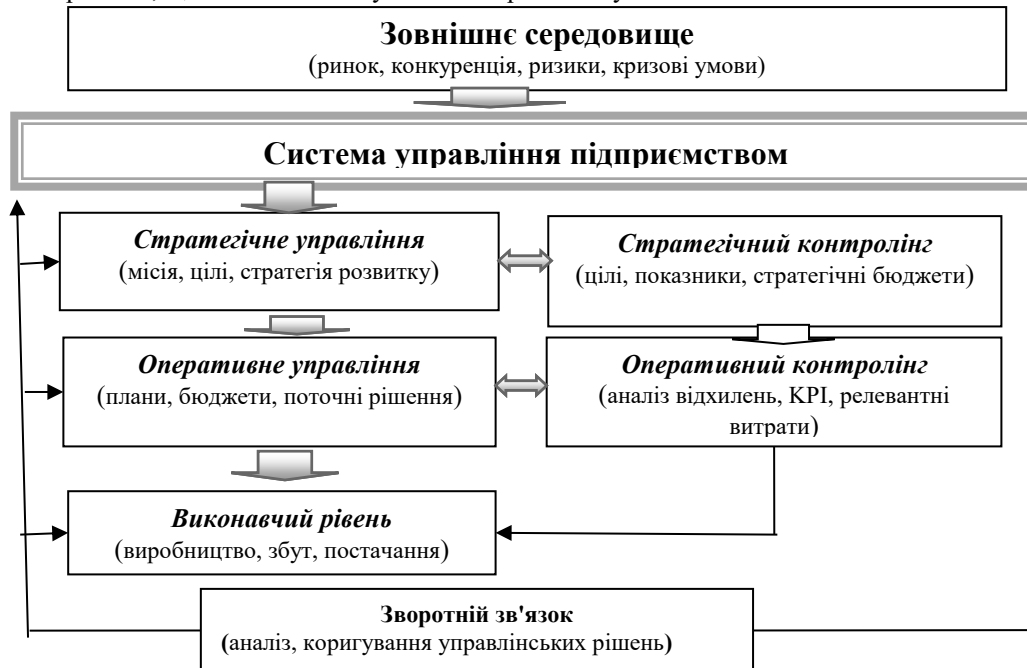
Зовнішнє середовище
(ринок, конкуренція, ризики, кризові умови)

Система управління підприємством

Стратегічне управління
(місія, цілі, стратегія розвитку)

Стратегічний контролінг
(цілі, показники, стратегічні бюджети)

Оперативне управління
(плани, бюджети, поточні рішення)

Оперативний контролінг
(аналіз відхилень, KPI, релевантні витрати)

Виконавчий рівень
(виробництво, збут, постачання)

Зворотній зв'язок
(аналіз, коригування управлінських рішень)